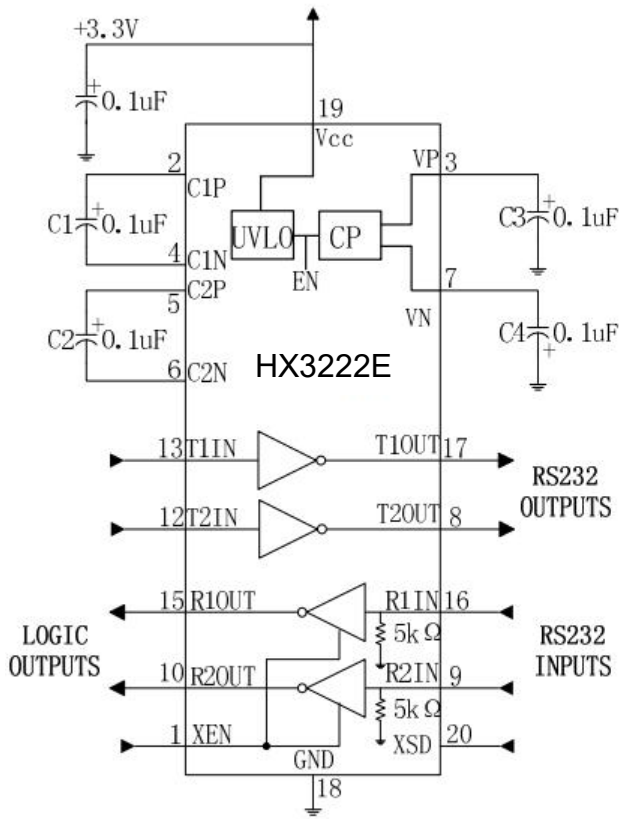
+3.3V

+
0.1uF

19
Vcc

2
C1P

C1 + 0.1uF

4
C1N

UVLO

CP

EN

VP 3

C3 + 0.1uF

7

VN

5
C2P

C2 + 0.1uF

6
C2N

C4 0.1uF
+

HX3222E

13 T1IN

T1OUT 17

RS232
OUTPUTS

12 T2IN

T2OUT 8

15 R1OUT

R1IN 16

LOGIC
OUTPUTS

5k Ω

RS232
INPUTS

10 R2OUT

R2IN 9

5k Ω

1 XEN

XSD 20

GND

18